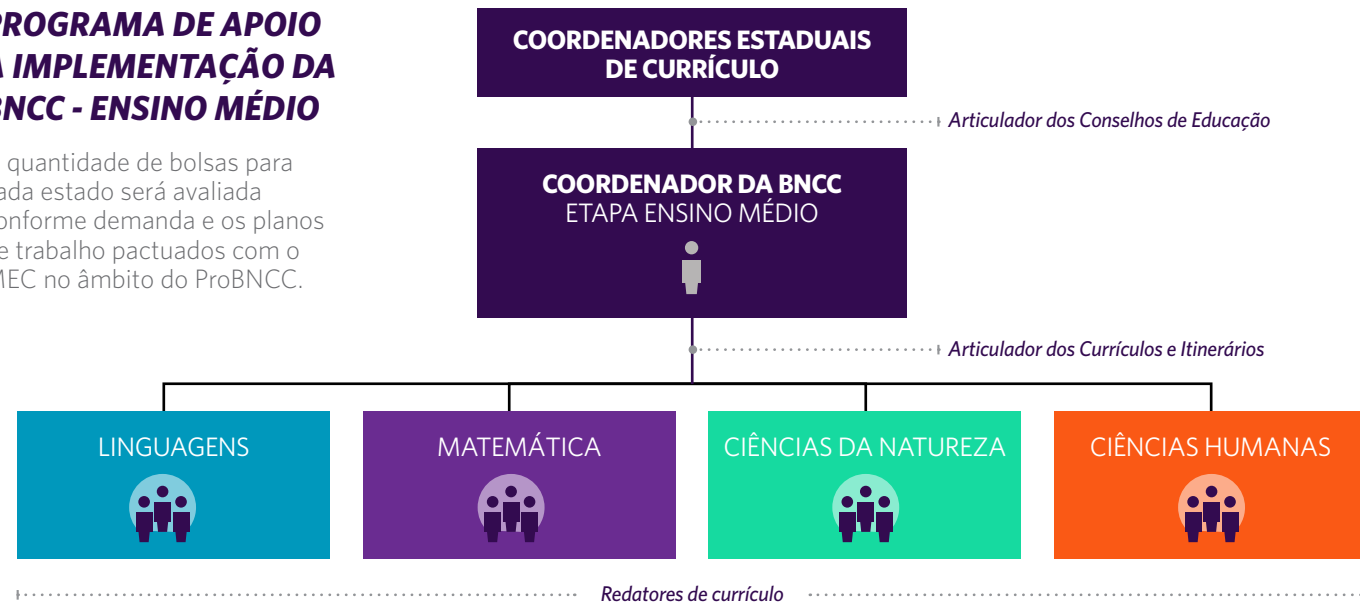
PROGRAMA DE APOIO A IMPLEMENTAÇÃO DA BNCC - ENSINO MÉDIO

quantidade de bolsas para ada estado será avaliada onforme demanda e os planos e trabalho pactuados com o MEC no âmbito do ProBNCC.

COORDENADORES ESTADUAIS DE CURRÍCULO

Articulador dos Conselhos de Educação

COORDENADOR DA BNCC
ETAPA ENSINO MÉDIO

Articulador dos Currículos e Itinerários

LINGUAGENS

MATEMÁTICA

CIÊNCIAS DA NATUREZA

CIÊNCIAS HUMANAS

Redatores de currículo